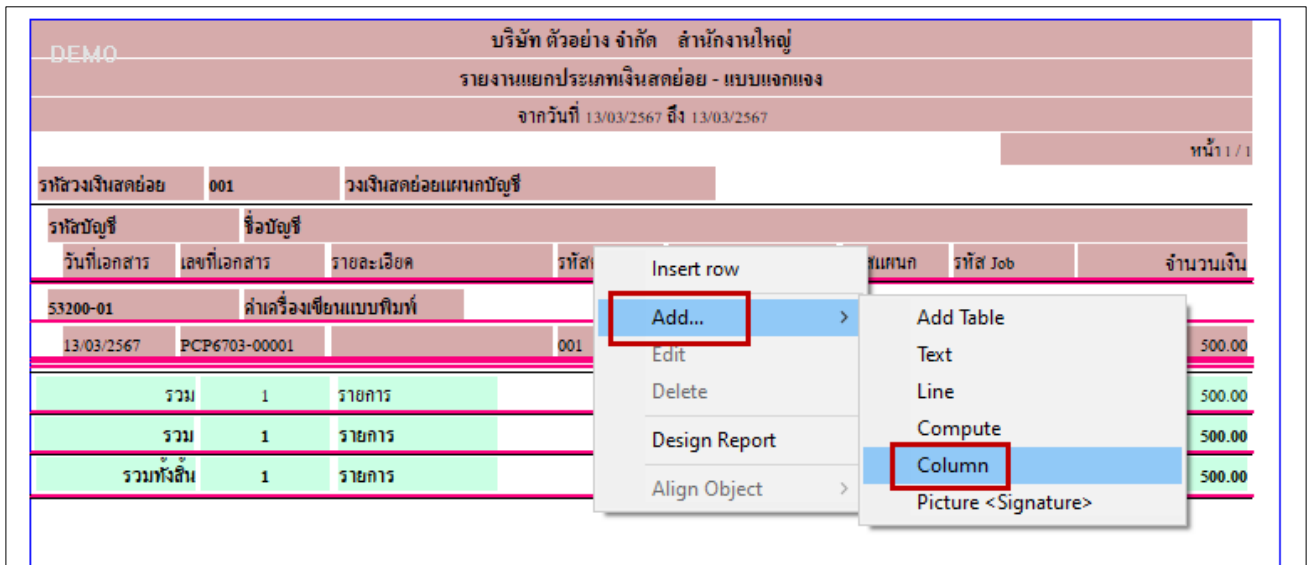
DEMO

บริษัท ตัวอย่าง จำกัด สำนักงานใหญ่

รายงานแยกประเภทเงินสดย่อย - แบบแจกแจง

จากวันที่ 13/03/2567 ถึง 13/03/2567

หน้า 1 / 1

รหัสวงเงินสดย่อย 001 วงเงินสดย่อยแผนกบัญชี

รหัสบัญชี ชื่อบัญชี

วันที่เอกสาร เลขที่เอกสาร รายละเอียด รหัส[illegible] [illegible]แผนก รหัส Job จำนวนเงิน

53200-01 ค่าเครื่องเขียนแบบพิมพ์

13/03/2567 PCP6703-00001 001 500.00

รวม 1 รายการ 500.00

รวม 1 รายการ 500.00

รวมทั้งสิ้น 1 รายการ 500.00

Insert row
Add...
Edit
Delete
Design Report
Align Object

Add Table
Text
Line
Compute
Column
Picture <Signature>